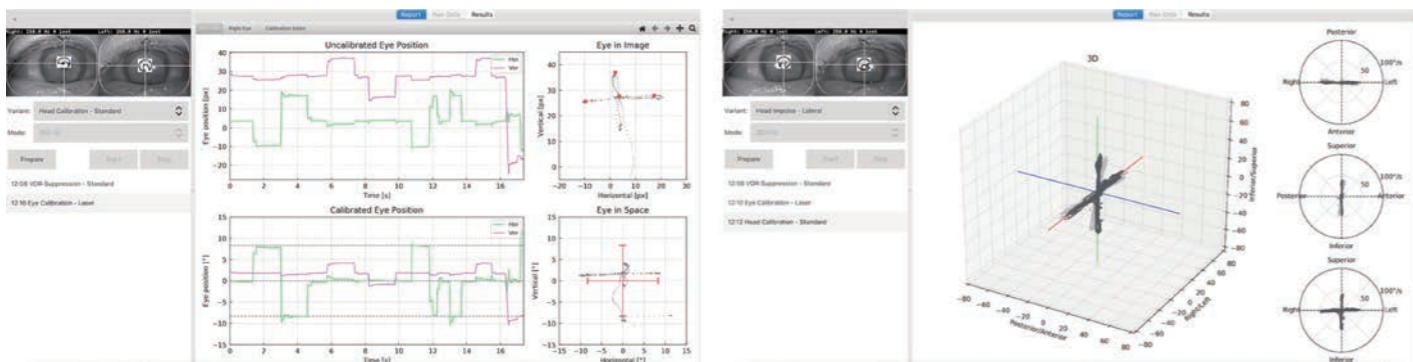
Right: 250.0 Hz R (ost)    Left: 250.0 Hz R (ost)

Variant: Head Calibration - Standard

Mode: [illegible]

Prepare    Start    Stop

12:08 VOR-Suppression - Standard

12:10 Eye Calibration - Laser

Report    Raw Data    Results

Right Eye    Calibration Editor

Uncalibrated Eye Position

Hor
Ver

Eye position [px]

Time [s]

Eye in Image

Vertical [px]

Horizontal [px]

Calibrated Eye Position

Hor
Ver

Eye position [°]

Time [s]

Eye in Space

Vertical [°]

Horizontal [°]

Right: 250.0 Hz R (ost)    Left: 250.0 Hz R (ost)

Variant: Head Impulse - Lateral

Mode: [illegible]

Prepare    Start    Stop

12:08 VOR-Suppression - Standard

12:10 Eye Calibration - Laser

12:12 Head Calibration - Standard

Report    Raw Data    Results

3D

Inferior/Superior

Posterior/Anterior

Right/Left

Posterior
Right    Left
Anterior
100°/s
50

Superior
Posterior    Anterior
Inferior
100°/s
50

Superior
Right    Left
Inferior
100°/s
50